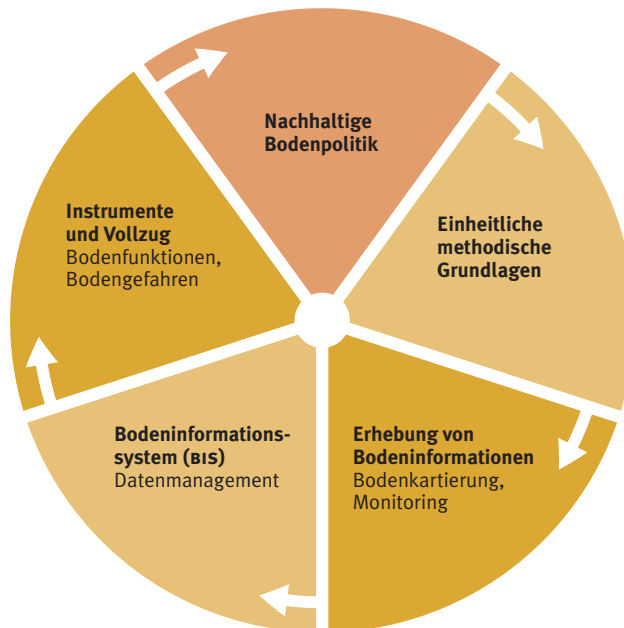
Nachhaltige Bodenpolitik

Einheitliche methodische Grundlagen

Erhebung von Bodeninformationen
Bodenkartierung, Monitoring

Bodeninformationssystem (BIS)
Datenmanagement

Instrumente und Vollzug
Bodenfunktionen, Bodengefahren